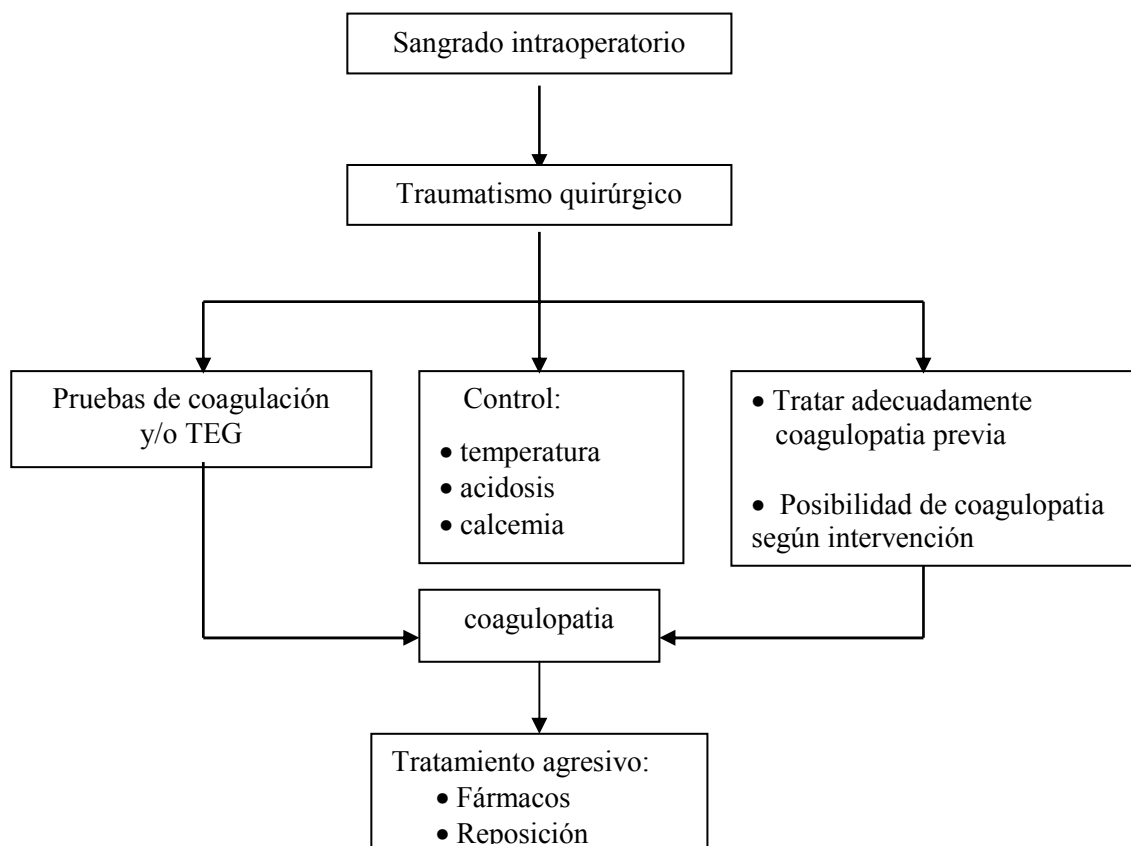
Sangrado intraoperatorio

Traumatismo quirúrgico

Pruebas de coagulación y/o TEG

Control:
• temperatura
• acidosis
• calcemia

• Tratar adecuadamente coagulopatia previa

• Posibilidad de coagulopatia según intervención

coagulopatia

Tratamiento agresivo:
• Fármacos
• Reposición